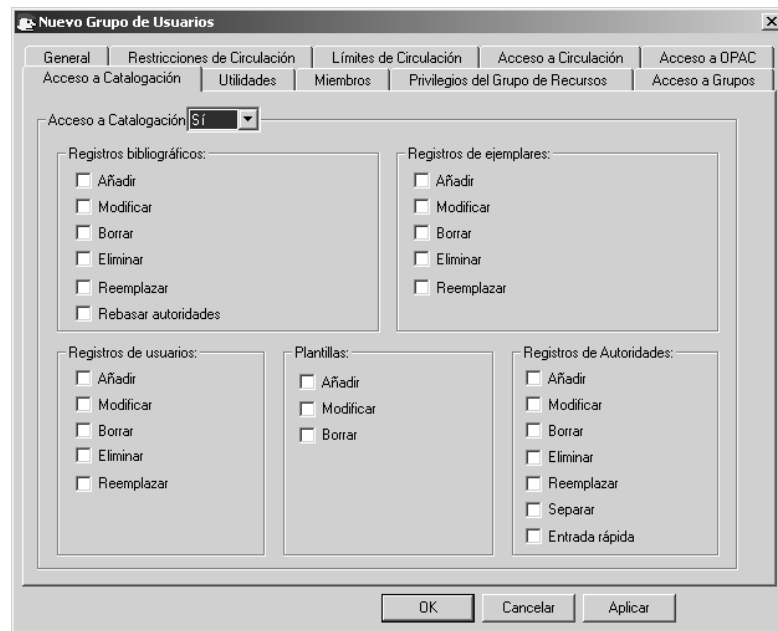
Nuevo Grupo de Usuarios

General | Restricciones de Circulación | Límites de Circulación | Acceso a Circulación | Acceso a OPAC
Acceso a Catalogación | Utilidades | Miembros | Privilegios del Grupo de Recursos | Acceso a Grupos

Acceso a Catalogación Sí

Registros bibliográficos:
Añadir
Modificar
Borrar
Eliminar
Reemplazar
Rebasar autoridades

Registros de ejemplares:
Añadir
Modificar
Borrar
Eliminar
Reemplazar

Registros de usuarios:
Añadir
Modificar
Borrar
Eliminar
Reemplazar

Plantillas:
Añadir
Modificar
Borrar

Registros de Autoridades:
Añadir
Modificar
Borrar
Eliminar
Reemplazar
Separar
Entrada rápida

OK | Cancelar | Aplicar